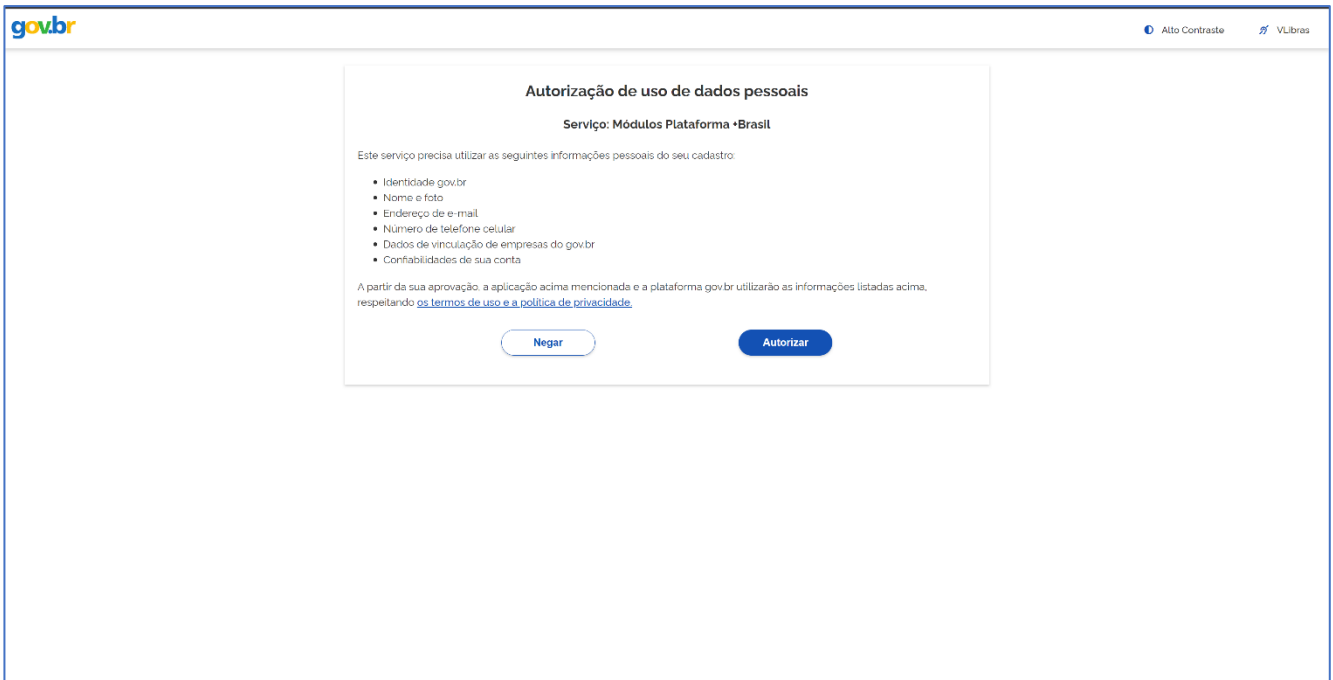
gov.br

Alto Contraste

VLibras

Autorização de uso de dados pessoais

Serviço: Módulos Plataforma +Brasil

Este serviço precisa utilizar as seguintes informações pessoais do seu cadastro:

- Identidade gov.br
- Nome e foto
- Endereço de e-mail
- Número de telefone celular
- Dados de vinculação de empresas do gov.br
- Confiabilidades de sua conta

A partir da sua aprovação, a aplicação acima mencionada e a plataforma gov.br utilizarão as informações listadas acima, respeitando os termos de uso e a política de privacidade.

Negar

Autorizar